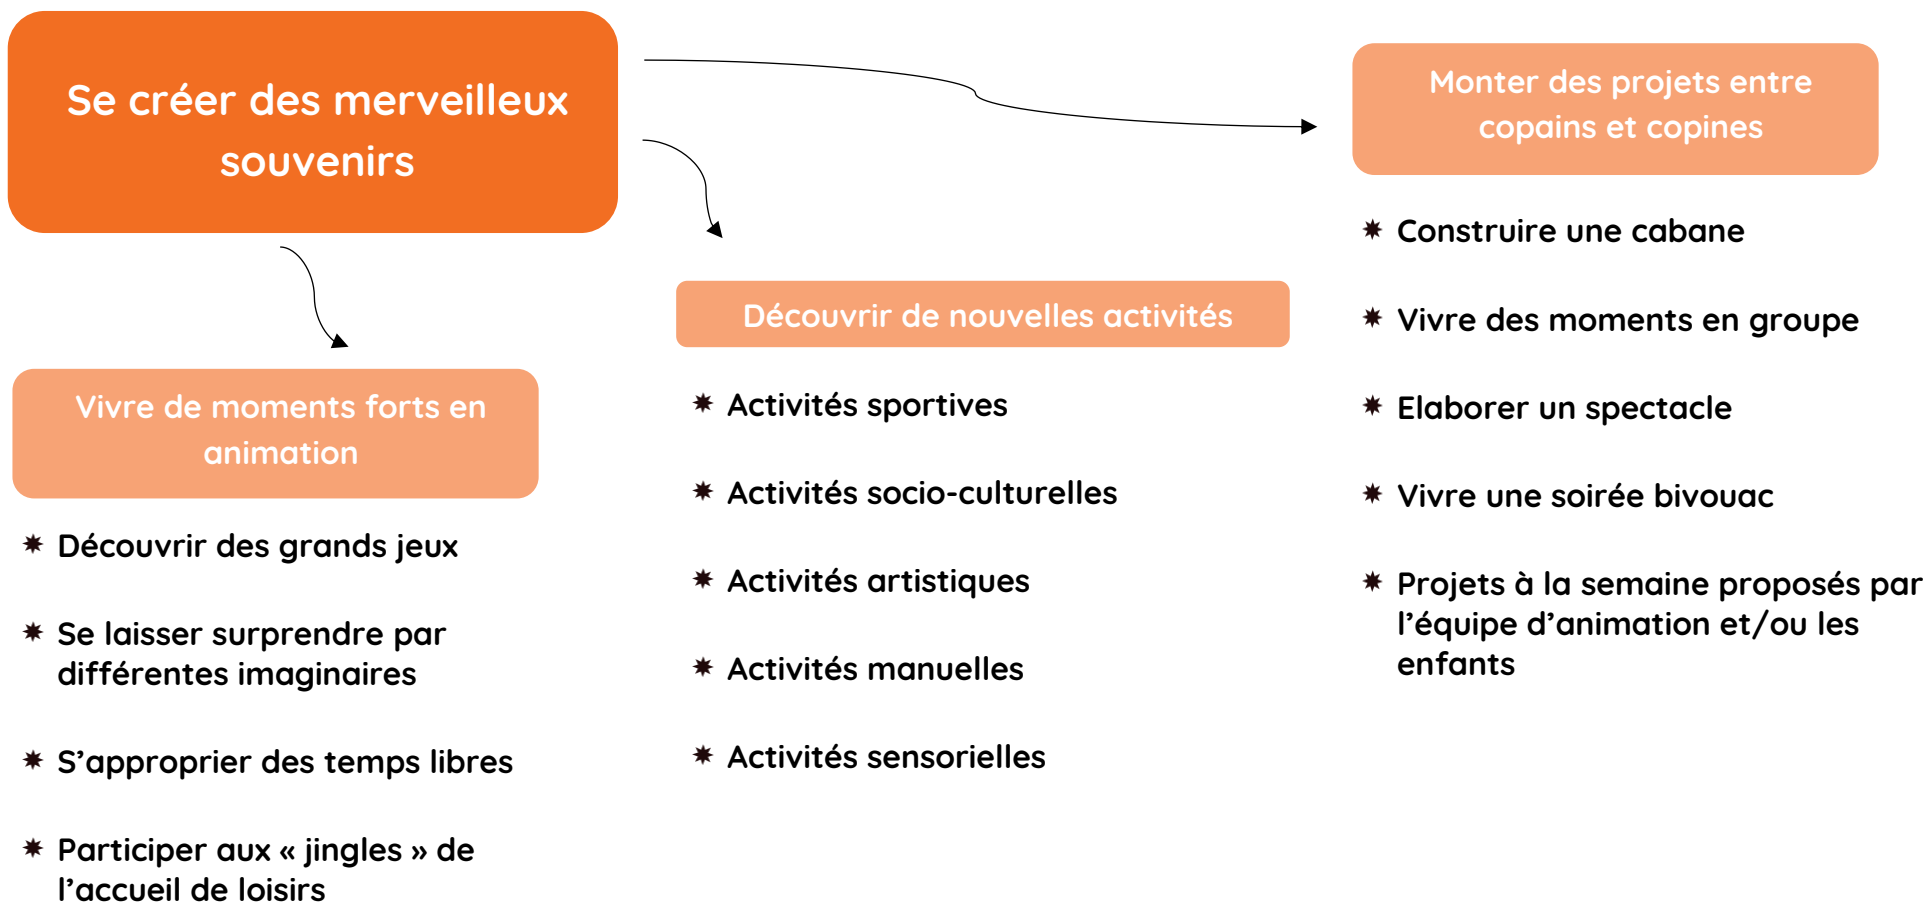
Se créer des merveilleux souvenirs

Vivre de moments forts en animation

Découvrir des grands jeux

Se laisser surprendre par différentes imaginaires

S'approprier des temps libres

Participer aux « jingles » de l'accueil de loisirs

Découvrir de nouvelles activités

Activités sportives

Activités socio-culturelles

Activités artistiques

Activités manuelles

Activités sensorielles

Monter des projets entre copains et copines

Construire une cabane

Vivre des moments en groupe

Elaborer un spectacle

Vivre une soirée bivouac

Projets à la semaine proposés par l'équipe d'animation et/ou les enfants